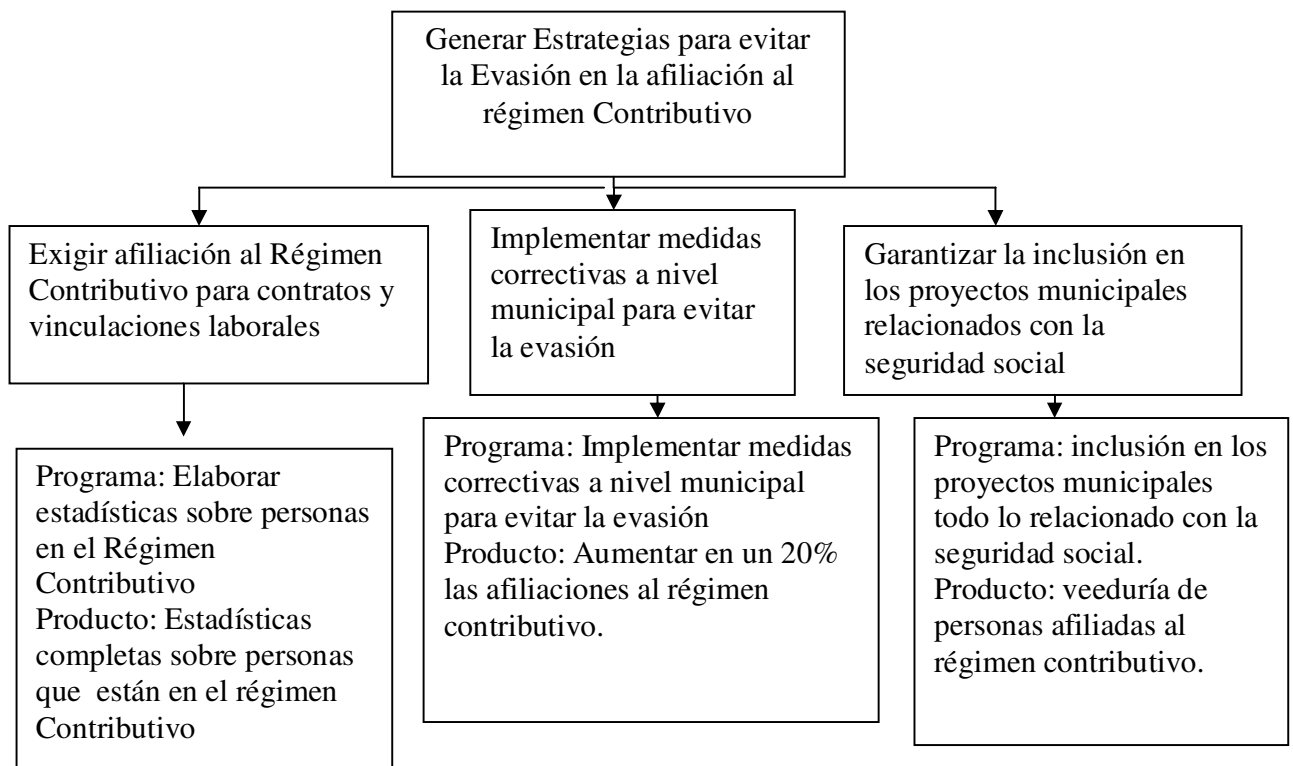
Generar Estrategias para evitar la Evasión en la afiliación al régimen Contributivo

Exigir afiliación al Régimen Contributivo para contratos y vinculaciones laborales

Programa: Elaborar estadísticas sobre personas en el Régimen Contributivo
Producto: Estadísticas completas sobre personas que están en el régimen Contributivo

Implementar medidas correctivas a nivel municipal para evitar la evasión

Programa: Implementar medidas correctivas a nivel municipal para evitar la evasión
Producto: Aumentar en un 20% las afiliaciones al régimen contributivo.

Garantizar la inclusión en los proyectos municipales relacionados con la seguridad social

Programa: inclusión en los proyectos municipales todo lo relacionado con la seguridad social.
Producto: veeduría de personas afiliadas al régimen contributivo.